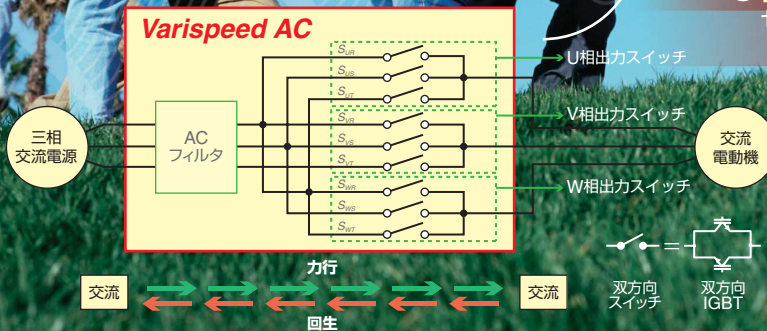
Varispeed AC

三相
交流電源

AC
フィルタ

$S_{UR}$
$S_{US}$
$S_{UT}$
$S_{VR}$
$S_{VS}$
$S_{VT}$
$S_{WR}$
$S_{WS}$
$S_{WT}$

U相出力スイッチ
V相出力スイッチ
W相出力スイッチ

交流
電動機

双方向
スイッチ

双方向
IGBT

力行
交流
交流
回生